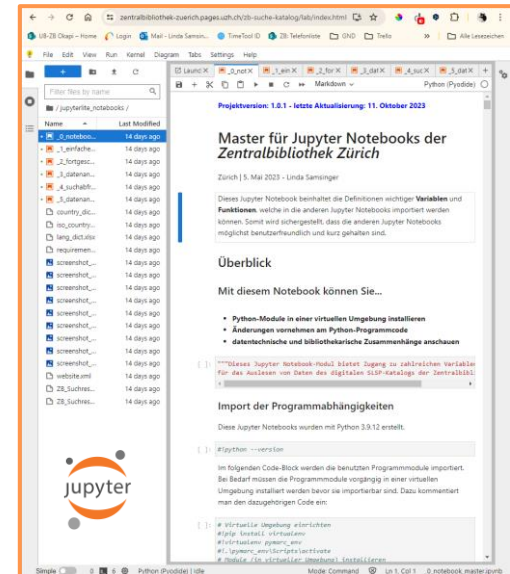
zentralbibliothek-zuerich.pages.uzh.ch/zb-suche-katalog/lab/index.html

UB-ZB Okapi – Home  Login  Mail - Linda Samson...  TimeTool ID  ZB Telefonliste  GND  Trello  Alle Lesezeichen

File Edit View Run Kernel Diagram Tabs Settings Help

Filter files by name

/ jupyterlite_notebooks /

| Name | Last Modified |
|---|---|
| _0_noteboo... | 14 days ago |
| _1_einfache... | 14 days ago |
| _2_fortgesc... | 14 days ago |
| _3_datenan... | 14 days ago |
| _4_suchabfr... | 14 days ago |
| _5_datenan... | 14 days ago |
| country_dic... | 14 days ago |
| iso_country... | 14 days ago |
| lang_dict.xlsx | 14 days ago |
| requiremen... | 14 days ago |
| screenshot_... | 14 days ago |
| screenshot_... | 14 days ago |
| screenshot_... | 14 days ago |
| screenshot_... | 14 days ago |
| screenshot_... | 14 days ago |
| screenshot_... | 14 days ago |
| screenshot_... | 14 days ago |
| screenshot_... | 14 days ago |
| screenshot_... | 14 days ago |
| website.xml | 14 days ago |
| ZB_Suchres... | 14 days ago |
| ZB_Suchres... | 14 days ago |

jupyter

Launc  _0_not  _1_ein  _2_for  _3_dat  _4_suc  _5_dat

Markdown  Python (Pyodide)

Projektversion: 1.0.1 - letzte Aktualisierung: 11. Oktober 2023

Master für Jupyter Notebooks der *Zentralbibliothek Zürich*

Zürich | 5. Mai 2023 - Linda Samsinger

Dieses Jupyter Notebook beinhaltet die Definitionen wichtiger **Variablen** und **Funktionen**, welche in die anderen Jupyter Notebooks importiert werden können. Somit wird sichergestellt, dass die anderen Jupyter Notebooks möglichst benutzerfreundlich und kurz gehalten sind.

Überblick

Mit diesem Notebook können Sie...

- **Python-Module in einer virtuellen Umgebung installieren**
- **Änderungen vornehmen am Python-Programmcode**
- **datentechnische und bibliothekarische Zusammenhänge anschauen**

[ ]: """Dieses Jupyter Notebook-Modul bietet Zugang zu zahlreichen Variablen für das Auslesen von Daten des digitalen SLSP-Katalogs der Zentralbibl

Import der Programmabhängigkeiten

Diese Jupyter Notebooks wurden mit Python 3.9.12 erstellt.

[ ]: #python --version

Im folgenden Code-Block werden die benutzten Programmmodule importiert. Bei Bedarf müssen die Programmmodule vorgängig in einer virtuellen Umgebung installiert werden bevor sie importierbar sind. Dazu kommentiert man den dazugehörigen Code ein:

[ ]: # Virtuelle Umgebung einrichten
#!pip install virtualenv
#!virtualenv pymarc_env
#!.\pymarc_env\Scripts\activate
# Module (in virtueller Umgebung) installieren

Simple  0  6  Python (Pyodide) | Idle  Mode: Command  Ln 1, Col 1  _0_notebook_master.ipynb